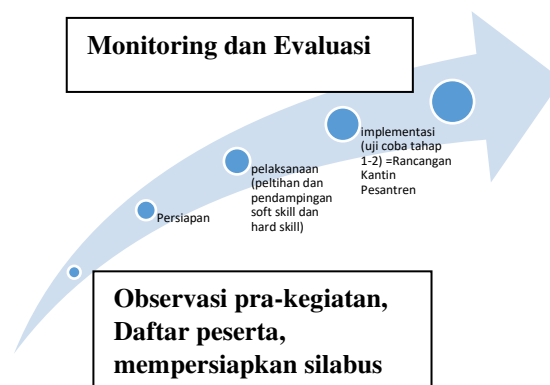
Monitoring dan Evaluasi

Persiapan

pelaksanaan (peltihan dan pendampingan soft skill dan hard skill)

implementasi (uji coba tahap 1-2) =Rancangan Kantin Pesantren

Observasi pra-kegiatan, Daftar peserta, mempersiapkan silabus